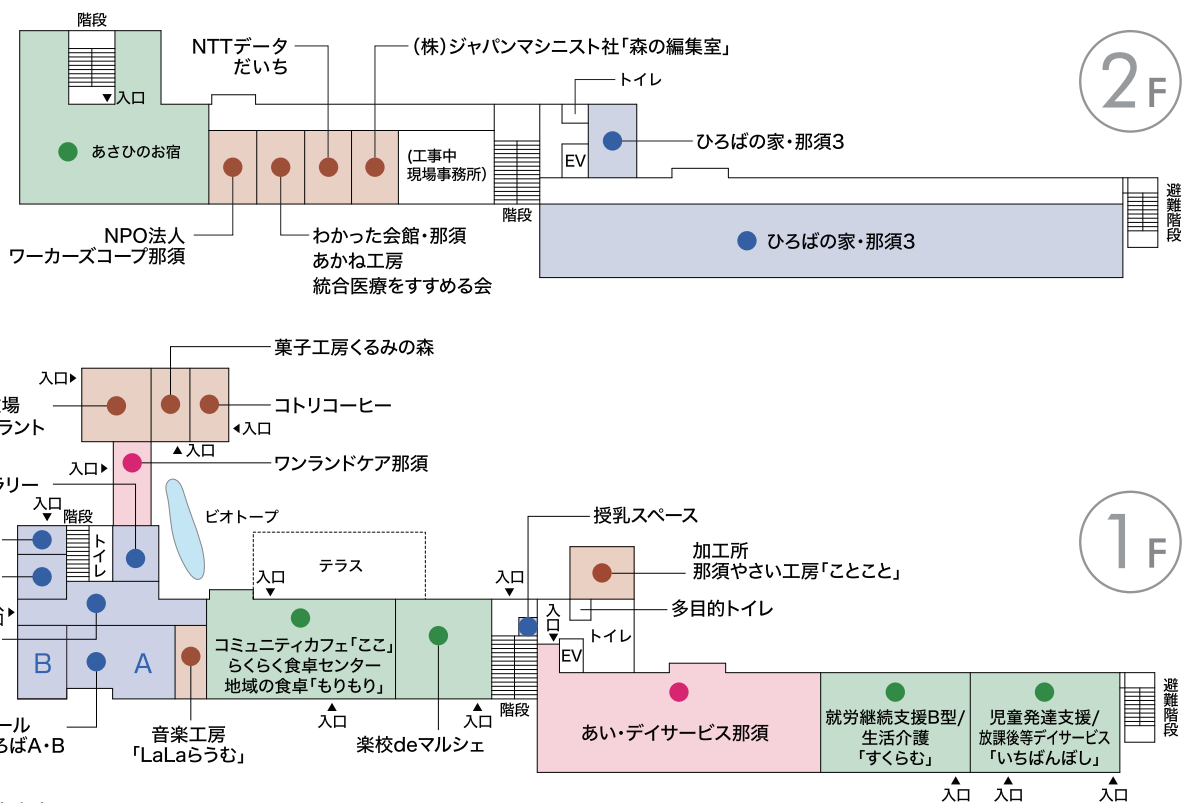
2F

階段
入口
あさひのお宿
NTTデータ
だいち
(株)ジャパンマシニスト社「森の編集室」
(工事中
現場事務所)
トイレ
EV
ひろばの家・那須3
階段
ひろばの家・那須3
避難階段
NPO法人
ワーカーズコープ那須
わかった会館・那須
あかね工房
統合医療をすすめる会

1F

菓子工房くるみの森
入口
場
ラント
コトリコーヒー
入口
入口
入口
ワンランドケア那須
ラリー
ビオトープ
入口
階段
トイレ
授乳スペース
テラス
入口
入口
加工所
那須やさい工房「ことこと」
多目的トイレ
入口
トイレ
EV
B
A
コミュニティカフェ「ここ」
らくらく食卓センター
地域の食卓「もりもり」
入口
入口
階段
あい・デイサービス那須
就労継続支援B型/
生活介護
「すくらむ」
児童発達支援/
放課後等デイサービス
「いちばんぼし」
避難階段
ール
ろばA・B
音楽工房
「LaLaらうむ」
楽校deマルシェ
入口
入口
入口